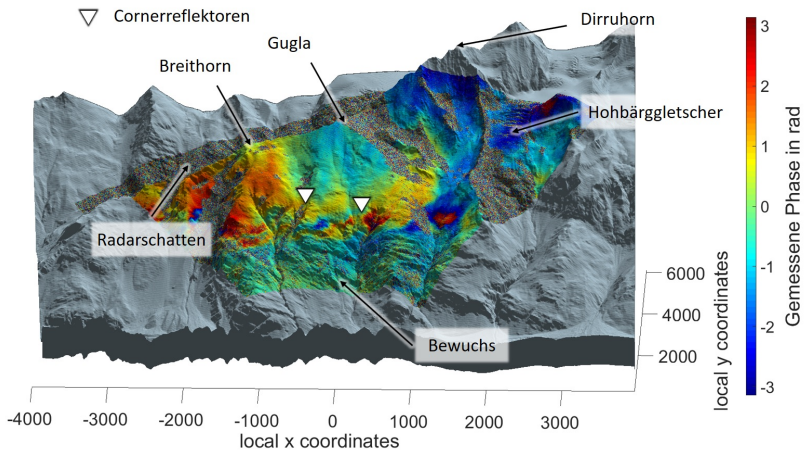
Cornerreflektoren

Dirruhorn

Gugla

Breithorn

Hohbärggletscher

Radarschatten

Bewuchs

Gemessene Phase in rad
3
2
1
0
-1
-2
-3

local y coordinates
6000
4000
2000

-4000 -3000 -2000 -1000 0 1000 2000 3000
local x coordinates